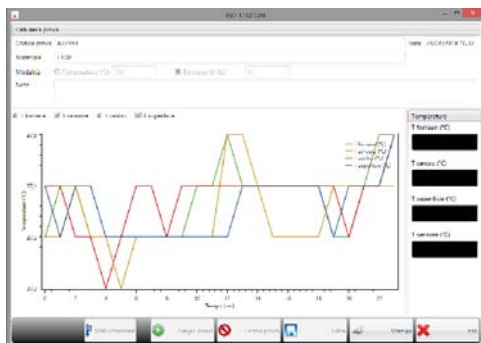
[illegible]

Dati della prova

Codice prova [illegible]

Materiale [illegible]

Modalità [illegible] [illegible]

Note

Data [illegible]

T forno T campo T centro T superficie

Temperature

T forno (°C)

T campo (°C)

T superficie (°C)

T centro (°C)

Temperatura (°C)

Tempo (s)

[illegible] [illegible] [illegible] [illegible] Stampa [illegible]